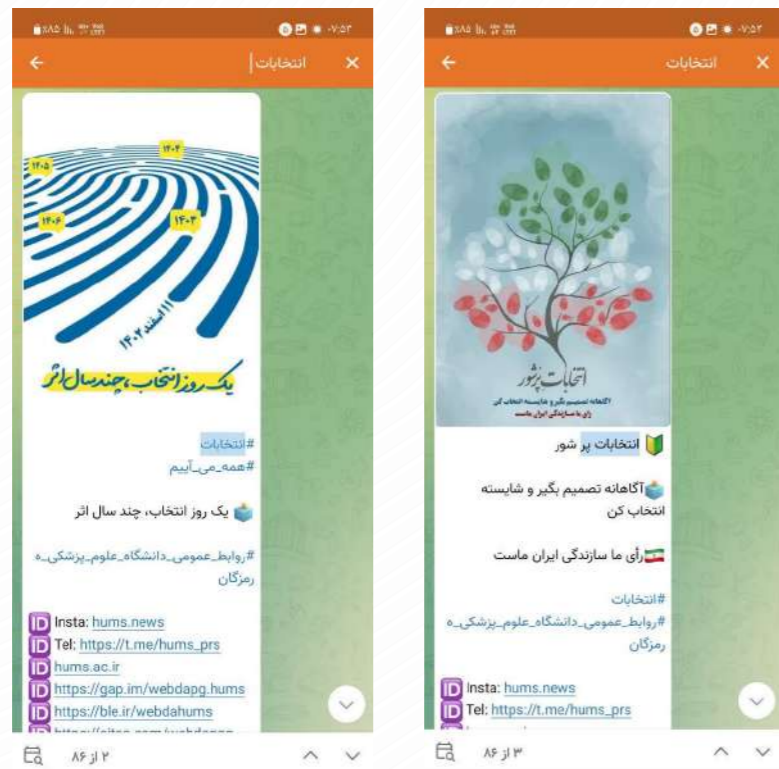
۰۷:۵۲
انتخابات
۱۴۰۴
۱۴۰۵
۱۴۰۶
۱۴۰۳
۱۱ اسفند ۱۴۰۲
یک روز انتخاب، چند سال اثر

#انتخابات
#همه_می_آییم

یک روز انتخاب، چند سال اثر

#روابط_عمومی_دانشگاه_علوم_پزشکی_هرمزگان

Insta: hums.news
Tel: https://t.me/hums_prs
hums.ac.ir
https://gap.im/webdapg.hums
https://ble.ir/webdahums
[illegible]

۲ از ۸۶

۰۷:۵۲
انتخابات
انتخابات پرشور
آگاهانه تصمیم بگیر و شایسته انتخاب کن
رای ما سازندگی ایران ماست

انتخابات پر شور

آگاهانه تصمیم بگیر و شایسته انتخاب کن

رأی ما سازندگی ایران ماست

#انتخابات
#روابط_عمومی_دانشگاه_علوم_پزشکی_هرمزگان

Insta: hums.news
Tel: https://t.me/hums_prs

۳ از ۸۶